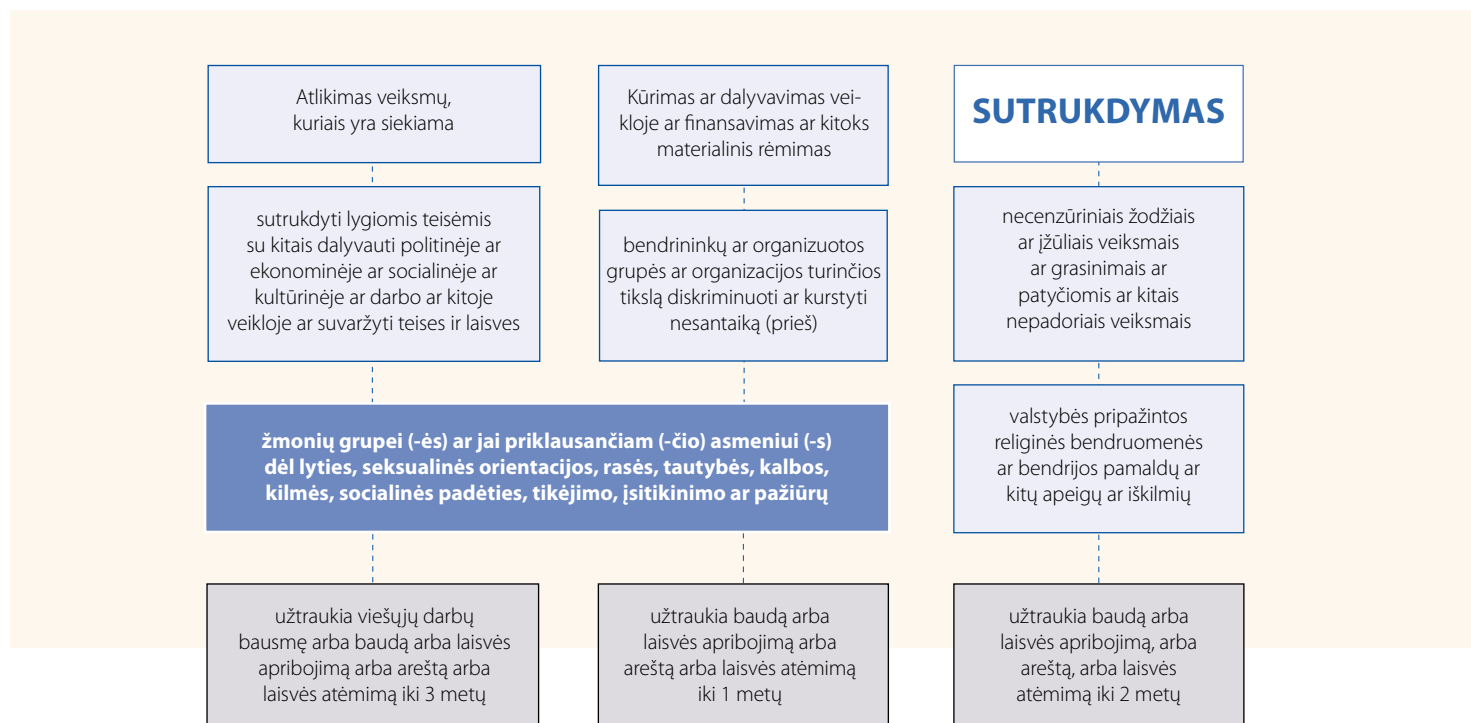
Atlikimas veiksmų, kuriais yra siekiama

sutrukdyti lygiomis teisėmis su kitais dalyvauti politinėje ar ekonominėje ar socialinėje ar kultūrinėje ar darbo ar kitoje veikloje ar suvaržyti teises ir laisves

Kūrimas ar dalyvavimas veikloje ar finansavimas ar kitoks materialinis rėmimas

bendrininkų ar organizuotos grupės ar organizacijos turinčios tikslą diskriminuoti ar kurstyti nesantaiką (prieš)

žmonių grupei (-ės) ar jai priklausančiam (-čio) asmeniui (-s) dėl lyties, seksualinės orientacijos, rasės, tautybės, kalbos, kilmės, socialinės padėties, tikėjimo, įsitikinimo ar pažiūrų

užtraukia viešųjų darbų bausmę arba baudą arba laisvės apribojimą arba areštą arba laisvės atėmimą iki 3 metų

užtraukia baudą arba laisvės apribojimą arba areštą arba laisvės atėmimą iki 1 metų

SUTRUKDYMAS

necenzūriniais žodžiais ar įžūliais veiksmais ar grasinimais ar patyčiomis ar kitais nepadoriais veiksmais

valstybės pripažintos religinės bendruomenės ar bendrijos pamaldų ar kitų apeigų ar iškilmių

užtraukia baudą arba laisvės apribojimą, arba areštą, arba laisvės atėmimą iki 2 metų